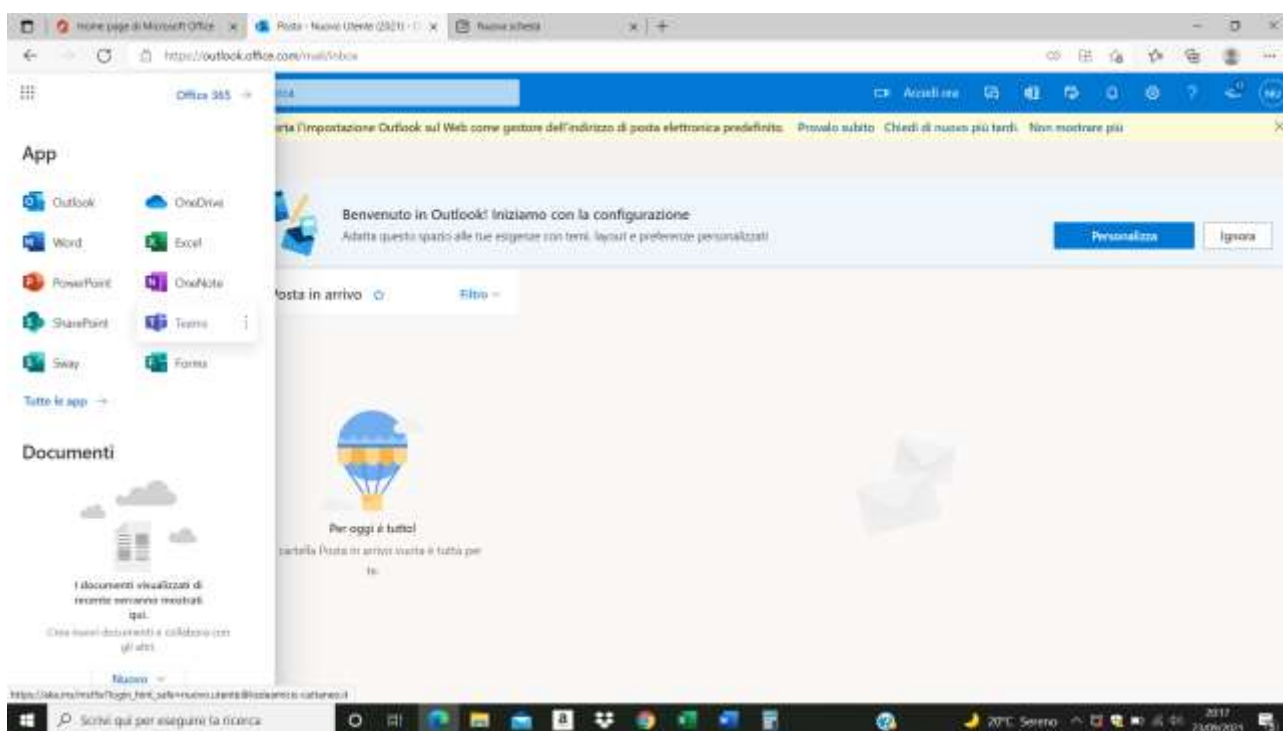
Home page di Microsoft Office | Posta - Nuovo Utente (2021) - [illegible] | Nuova scheda

https://outlook.office.com/mail/inbox

Office 365 →

Accedi ora

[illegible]rta l'impostazione Outlook sul Web come gestore dell'indirizzo di posta elettronica predefinito. Provalo subito Chiedi di nuovo più tardi Non mostrare più

App

Outlook
OneDrive
Word
Excel
PowerPoint
OneNote
SharePoint
Teams
Sway
Forms

Tutte le app →

Documenti

I documenti visualizzati di recente verranno mostrati qui.
Crea nuovi documenti e collabora con gli altri.

Nuovo

Benvenuto in Outlook! Iniziamo con la configurazione
Adatta questo spazio alle tue esigenze con temi, layout e preferenze personalizzati

Personalizza
Ignora

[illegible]osta in arrivo
Filtro

Per oggi è tutto!
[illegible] cartella Posta in arrivo vuota è tutta per te.

https://aka.ms/msfte?login_hint_safe=nuovo.utente@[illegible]

Scrivi qui per eseguire la ricerca

20°C Sereno
20:17
23/06/2021